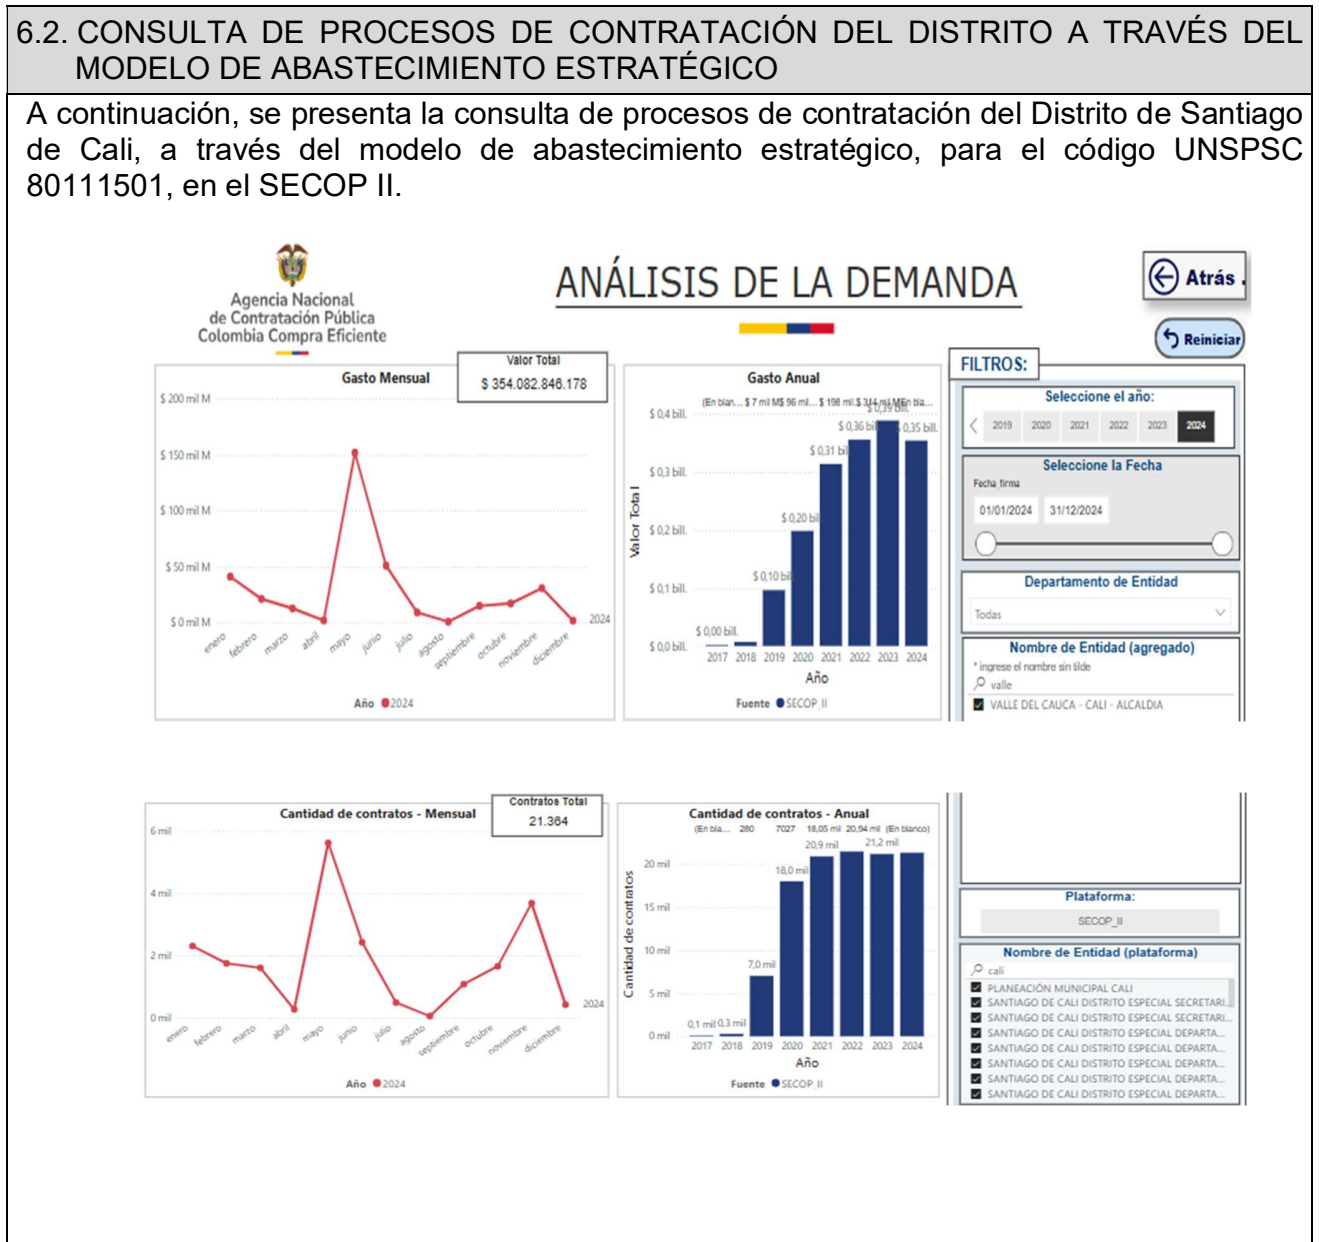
6.2. CONSULTA DE PROCESOS DE CONTRATACIÓN DEL DISTRITO A TRAVÉS DEL MODELO DE ABASTECIMIENTO ESTRATÉGICO

A continuación, se presenta la consulta de procesos de contratación del Distrito de Santiago de Cali, a través del modelo de abastecimiento estratégico, para el código UNSPSC 80111501, en el SECOP II.

Agencia Nacional de Contratación Pública Colombia Compra Eficiente

ANÁLISIS DE LA DEMANDA

Atrás

Reiniciar

Gasto Mensual

Valor Total
$ 354.082.846.178

$ 200 mil M
$ 150 mil M
$ 100 mil M
$ 50 mil M
$ 0 mil M

enero febrero marzo abril mayo junio julio agosto septiembre octubre noviembre diciembre

2024

Año 2024

Gasto Anual

(En blan... $ 7 mil M$ 96 mil... $ 198 mil $ 314 mil M(En bla...

$ 0,4 bill.
$ 0,3 bill.
$ 0,2 bill.
$ 0,1 bill.
$ 0,0 bill.

Valor Total

$ 0,00 bill.
$ 0,10 bill
$ 0,20 bill
$ 0,31 bill
$ 0,36 bill
$ 0,39 bill.
$ 0,35 bill.

2017 2018 2019 2020 2021 2022 2023 2024
Año

Fuente SECOP_II

FILTROS:

Seleccione el año:
2019 2020 2021 2022 2023 2024

Seleccione la Fecha
Fecha_firma
01/01/2024 31/12/2024

Departamento de Entidad
Todas

Nombre de Entidad (agregado)
* ingrese el nombre sin tilde
valle
VALLE DEL CAUCA - CALI - ALCALDIA

Cantidad de contratos - Mensual

Contratos Total
21.364

6 mil
4 mil
2 mil
0 mil

enero febrero marzo abril mayo junio julio agosto septiembre octubre noviembre diciembre

2024

Año 2024

Cantidad de contratos - Anual

(En bla... 280 7027 18,05 mil 20,94 mil (En blanco)

20 mil
15 mil
10 mil
5 mil
0 mil

Cantidad de contratos

0,1 mil 0,3 mil
7,0 mil
18,0 mil
20,9 mil
21,2 mil

2017 2018 2019 2020 2021 2022 2023 2024
Año

Fuente SECOP_II

Plataforma:
SECOP_II

Nombre de Entidad (plataforma)
cali
PLANEACIÓN MUNICIPAL CALI
SANTIAGO DE CALI DISTRITO ESPECIAL SECRETARI...
SANTIAGO DE CALI DISTRITO ESPECIAL SECRETARI...
SANTIAGO DE CALI DISTRITO ESPECIAL DEPARTA...
SANTIAGO DE CALI DISTRITO ESPECIAL DEPARTA...
SANTIAGO DE CALI DISTRITO ESPECIAL DEPARTA...
SANTIAGO DE CALI DISTRITO ESPECIAL DEPARTA...
SANTIAGO DE CALI DISTRITO ESPECIAL DEPARTA...